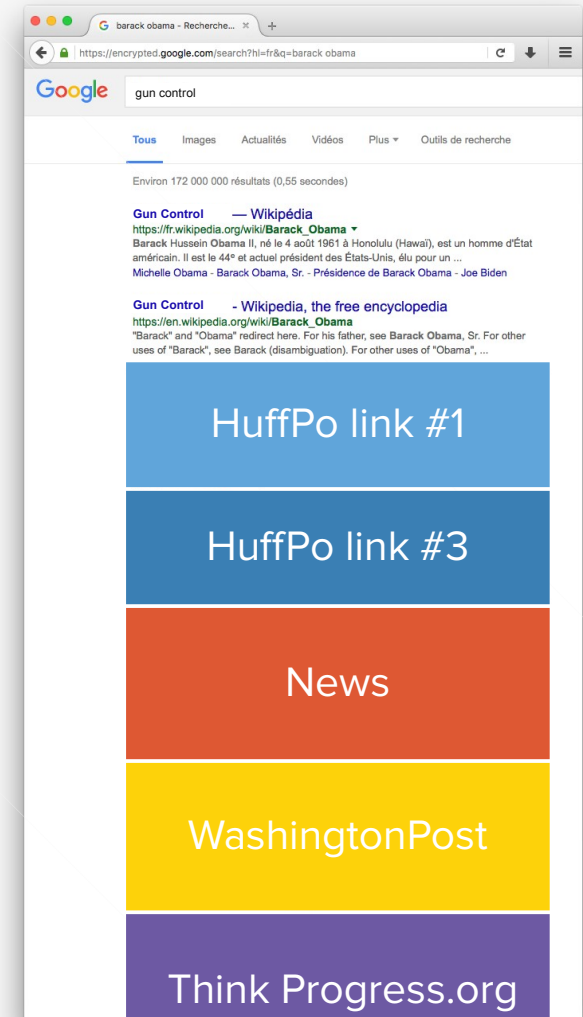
barack obama - Recherche...

https://encrypted.google.com/search?hl=fr&q=barack obama

Google

gun control

Tous Images Actualités Vidéos Plus Outils de recherche

Environ 172 000 000 résultats (0,55 secondes)

Gun Control — Wikipédia
https://fr.wikipedia.org/wiki/Barack_Obama
Barack Hussein Obama II, né le 4 août 1961 à Honolulu (Hawaï), est un homme d'État américain. Il est le 44e et actuel président des États-Unis, élu pour un ...
Michelle Obama - Barack Obama, Sr. - Présidence de Barack Obama - Joe Biden

Gun Control - Wikipedia, the free encyclopedia
https://en.wikipedia.org/wiki/Barack_Obama
"Barack" and "Obama" redirect here. For his father, see Barack Obama, Sr. For other uses of "Barack", see Barack (disambiguation). For other uses of "Obama", ...

HuffPo link #1

HuffPo link #3

News

WashingtonPost

Think Progress.org